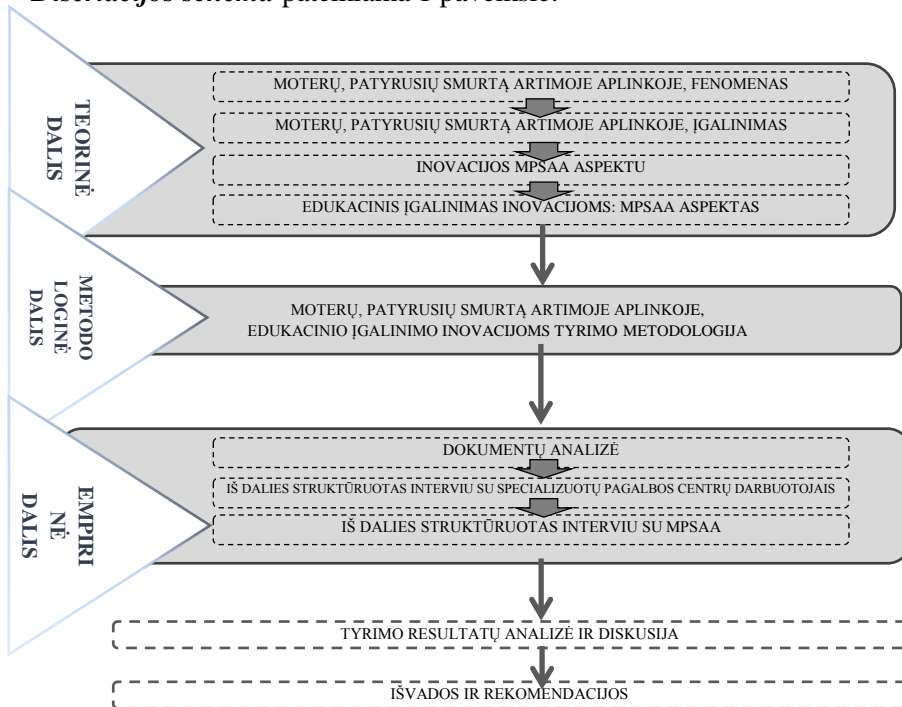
Disertacijos schema pateikiama 1 paveiksle.

TEORINĖ DALIS

MOTERŲ, PATYRUSIŲ SMURTĄ ARTIMOJE APLINKOJE, FENOMENAS

MOTERŲ, PATYRUSIŲ SMURTĄ ARTIMOJE APLINKOJE, ĮGALINIMAS

INOVACIJOS MPSAA ASPEKTU

EDUKACINIS ĮGALINIMAS INOVACIJOMS: MPSAA ASPEKTAS

METODOLOGINĖ DALIS

MOTERŲ, PATYRUSIŲ SMURTĄ ARTIMOJE APLINKOJE, EDUKACINIO ĮGALINIMO INOVACIJOMS TYRIMO METODOLOGIJA

EMPIRINĖ DALIS

DOKUMENTŲ ANALIZĖ

IŠ DALIES STRUKTŪRUOTAS INTERVIU SU SPECIALIZUOTŲ PAGALBOS CENTRŲ DARBUOTOJAIS

IŠ DALIES STRUKTŪRUOTAS INTERVIU SU MPSAA

TYRIMO RESULTATŲ ANALIZĖ IR DISKUSIJA

IŠVADOS IR REKOMENDACIJOS